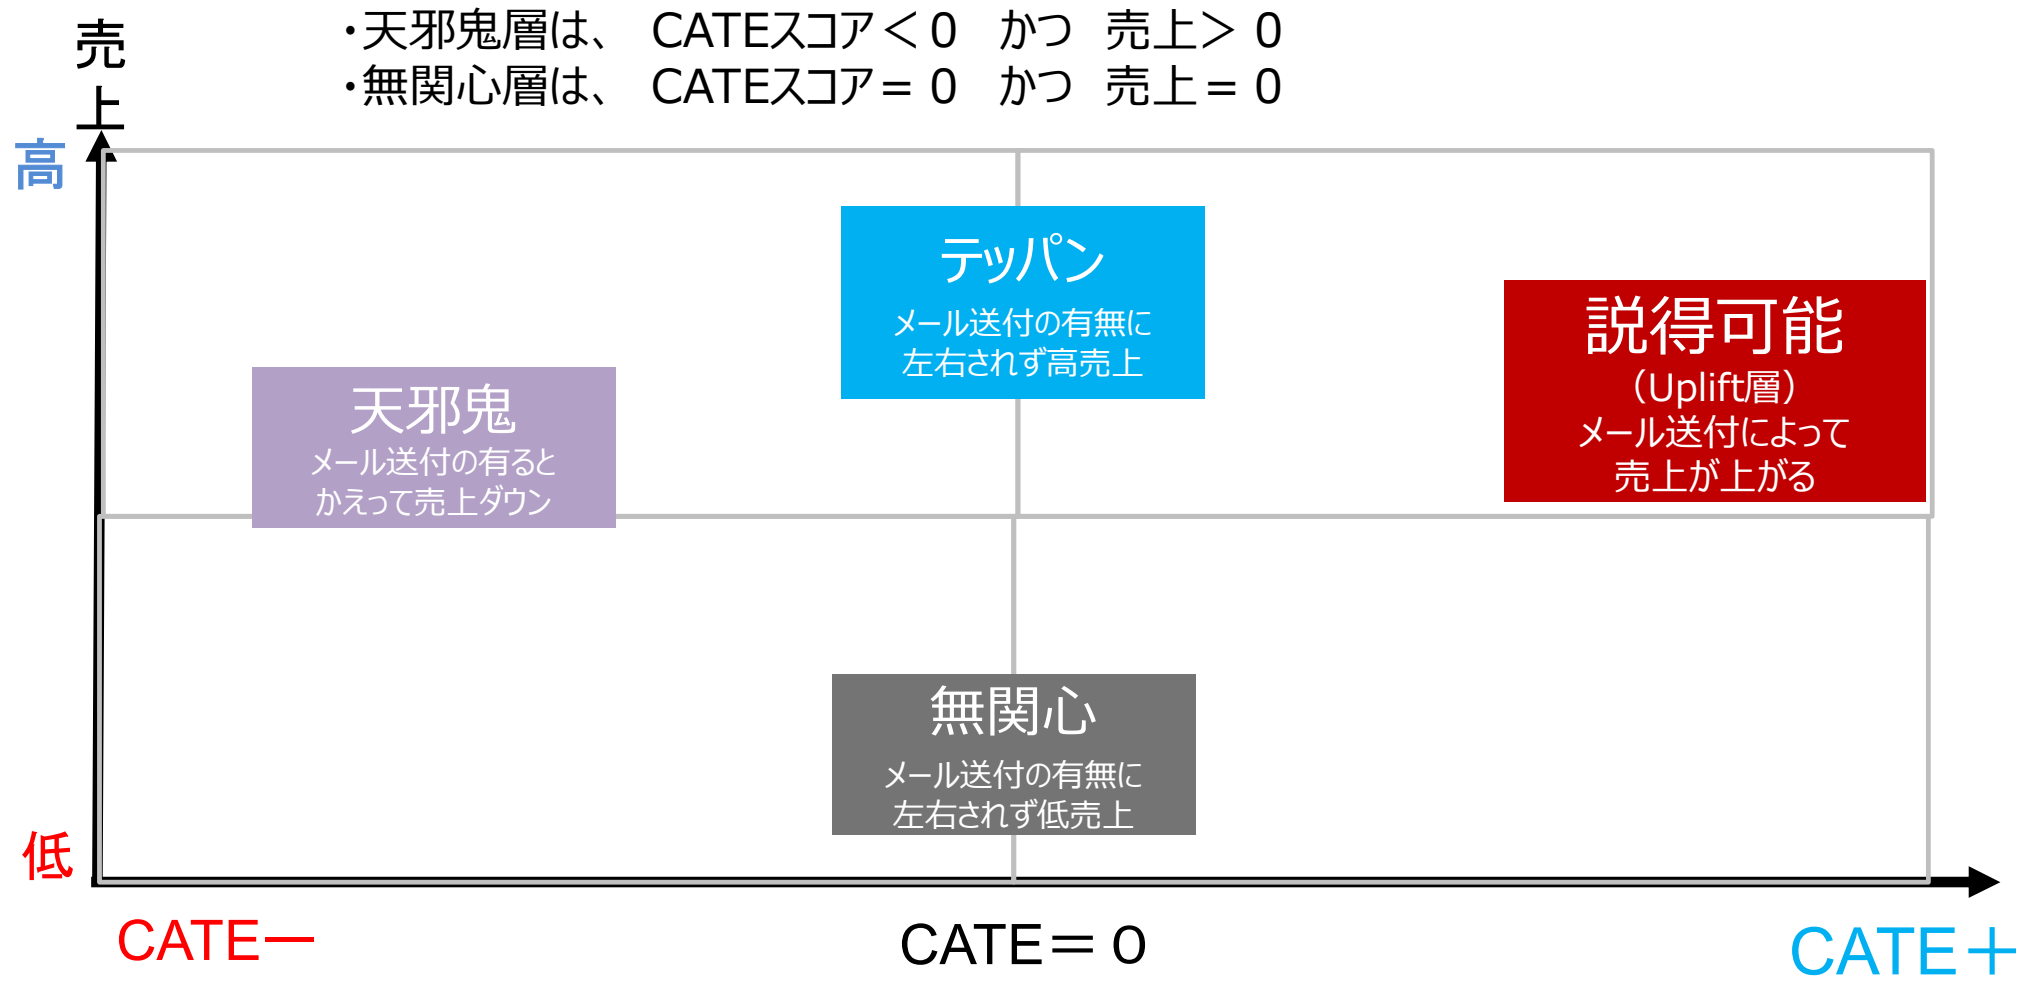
売上

・天邪鬼層は、 CATEスコア＜0 かつ 売上＞0
・無関心層は、 CATEスコア＝0 かつ 売上＝0

高

テッパン
メール送付の有無に左右されず高売上

説得可能
（Uplift層）
メール送付によって売上が上がる

天邪鬼
メール送付の有るとかえって売上ダウン

無関心
メール送付の有無に左右されず低売上

低

CATE－

CATE＝0

CATE＋